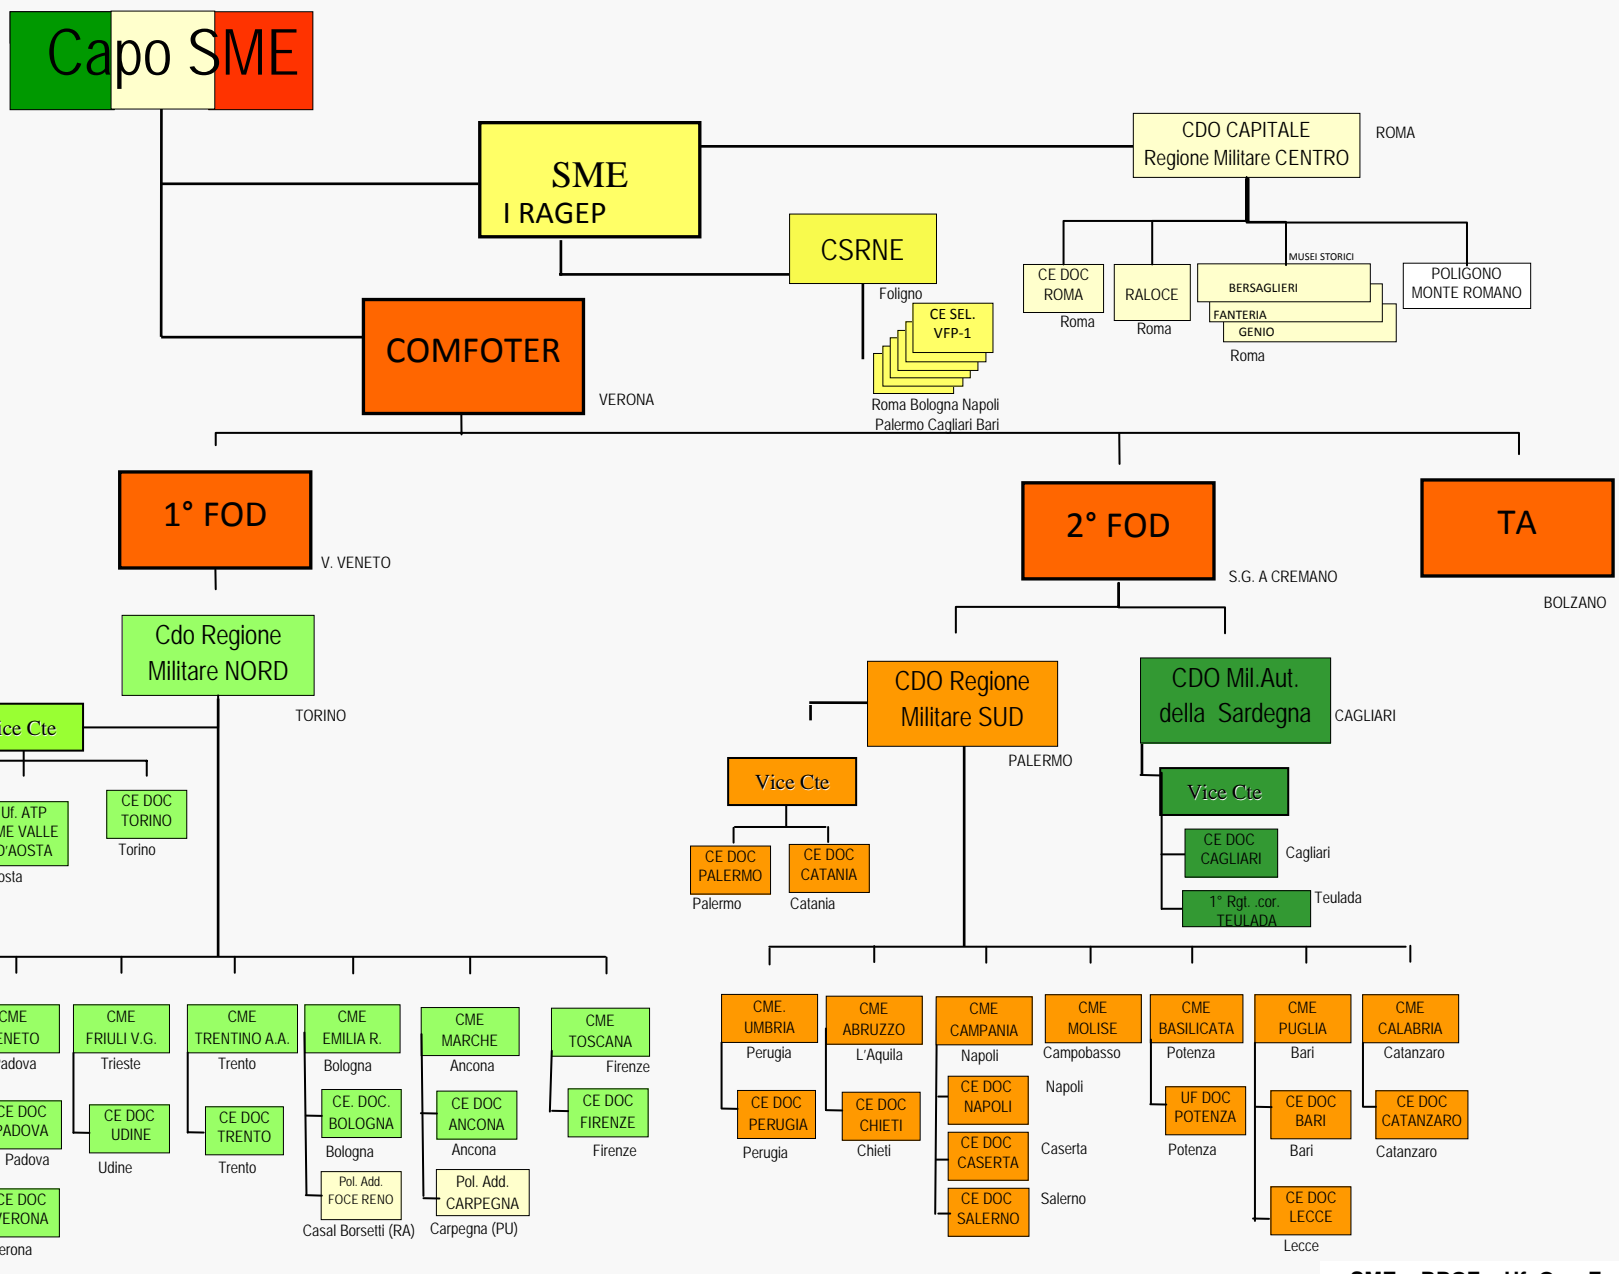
Capo SME

SME
I RAGEP

CDO CAPITALE
Regione Militare CENTRO
ROMA

CSRNE
Foligno

CE SEL.
VFP-1

Roma Bologna Napoli
Palermo Cagliari Bari

CE DOC
ROMA
Roma

RALOCE
Roma

MUSEI STORICI
BERSAGLIERI
FANTERIA
GENIO
Roma

POLIGONO
MONTE ROMANO

COMFOTER
VERONA

1° FOD
V. VENETO

2° FOD
S.G. A CREMANO

TA
BOLZANO

Cdo Regione
Militare NORD
TORINO

ice Cte

Uf. ATP
ME VALLE
D'AOSTA
osta

CE DOC
TORINO
Torino

CDO Regione
Militare SUD
PALERMO

CDO Mil.Aut.
della Sardegna
CAGLIARI

Vice Cte

CE DOC
PALERMO
Palermo

CE DOC
CATANIA
Catania

Vice Cte

CE DOC
CAGLIARI
Cagliari

1° Rgt. .cor.
TEULADA
Teulada

CME
ENETO
adova

CE DOC
PADOVA
Padova

CE DOC
ERONA
erona

CME
FRIULI V.G.
Trieste

CE DOC
UDINE
Udine

CME
TRENTINO A.A.
Trento

CE DOC
TRENTO
Trento

CME
EMILIA R.
Bologna

CE. DOC.
BOLOGNA
Bologna

Pol. Add.
FOCE RENO
Casal Borsetti (RA)

CME
MARCHE
Ancona

CE DOC
ANCONA
Ancona

Pol. Add.
CARPEGNA
Carpegna (PU)

CME
TOSCANA
Firenze

CE DOC
FIRENZE
Firenze

CME.
UMBRIA
Perugia

CE DOC
PERUGIA
Perugia

CME
ABRUZZO
L'Aquila

CE DOC
CHIETI
Chieti

CME
CAMPANIA
Napoli

CE DOC
NAPOLI
Napoli

CE DOC
CASERTA
Caserta

CE DOC
SALERNO
Salerno

CME
MOLISE
Campobasso

CME
BASILICATA
Potenza

UF DOC
POTENZA
Potenza

CME
PUGLIA
Bari

CE DOC
BARI
Bari

CE DOC
LECCE
Lecce

CME
CALABRIA
Catanzaro

CE DOC
CATANZARO
Catanzaro